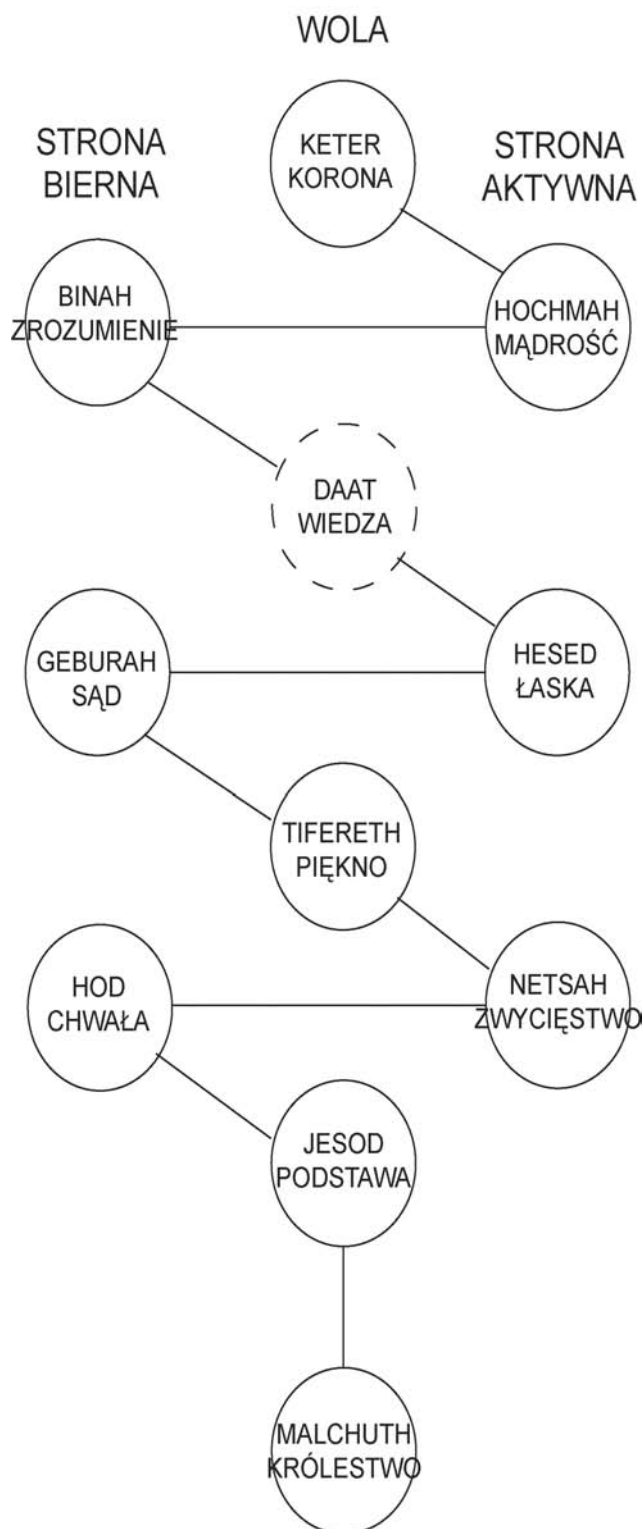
WOLA

STRONA BIERNA

KETER KORONA

STRONA AKTYWNA

BINAH ZROZUMIENIE

HOCHMAH MĄDROŚĆ

DAAT WIEDZA

GEBURAH SĄD

HESED ŁASKA

TIFERETH PIĘKNO

HOD CHWAŁA

NETSAH ZWYCIĘSTWO

JESOD PODSTAWA

MALCHUTH KRÓLESTWO